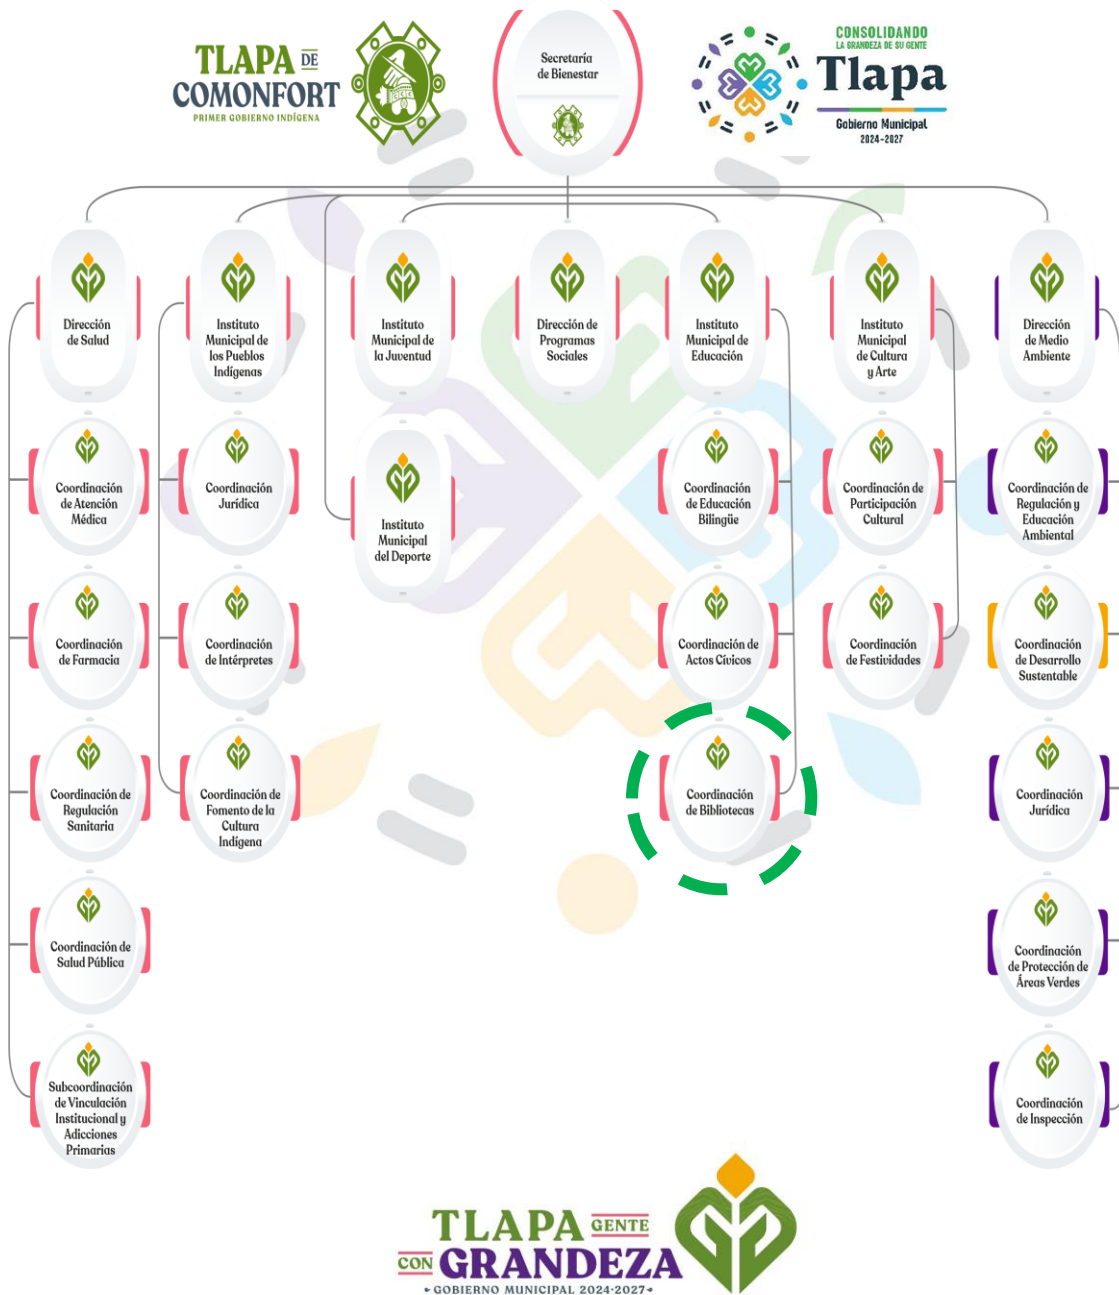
TLAPA DE COMONFORT
PRIMER GOBIERNO INDÍGENA

Secretaría de Bienestar

CONSOLIDANDO
LA GRANDEZA DE SU GENTE
Tlapa
Gobierno Municipal
2024-2027

Dirección de Salud

Instituto Municipal de los Pueblos Indígenas

Instituto Municipal de la Juventud

Dirección de Programas Sociales

Instituto Municipal de Educación

Instituto Municipal de Cultura y Arte

Dirección de Medio Ambiente

Coordinación de Atención Médica

Coordinación Jurídica

Instituto Municipal del Deporte

Coordinación de Educación Bilingüe

Coordinación de Participación Cultural

Coordinación de Regulación y Educación Ambiental

Coordinación de Farmacia

Coordinación de Intérpretes

Coordinación de Actos Cívicos

Coordinación de Festividades

Coordinación de Desarrollo Sustentable

Coordinación de Regulación Sanitaria

Coordinación de Fomento de la Cultura Indígena

Coordinación de Bibliotecas

Coordinación Jurídica

Coordinación de Salud Pública

Coordinación de Protección de Áreas Verdes

Subcoordinación de Vinculación Institucional y Adicciones Primarias

Coordinación de Inspección

TLAPA GENTE CON GRANDEZA
GOBIERNO MUNICIPAL 2024-2027